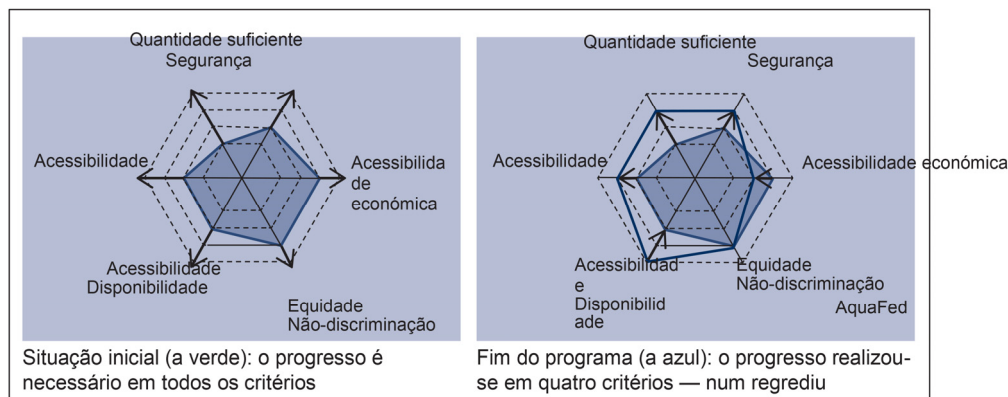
Quantidade suficiente
Segurança

Acessibilidade

Acessibilidade económica

Acessibilidade
Disponibilidade

Equidade
Não-discriminação

Situação inicial (a verde): o progresso é necessário em todos os critérios

Quantidade suficiente
Segurança

Acessibilidade

Acessibilidade económica

Acessibilidade
Disponibilidade

Equidade
Não-discriminação

AquaFed

Fim do programa (a azul): o progresso realizou-se em quatro critérios — num regrediu